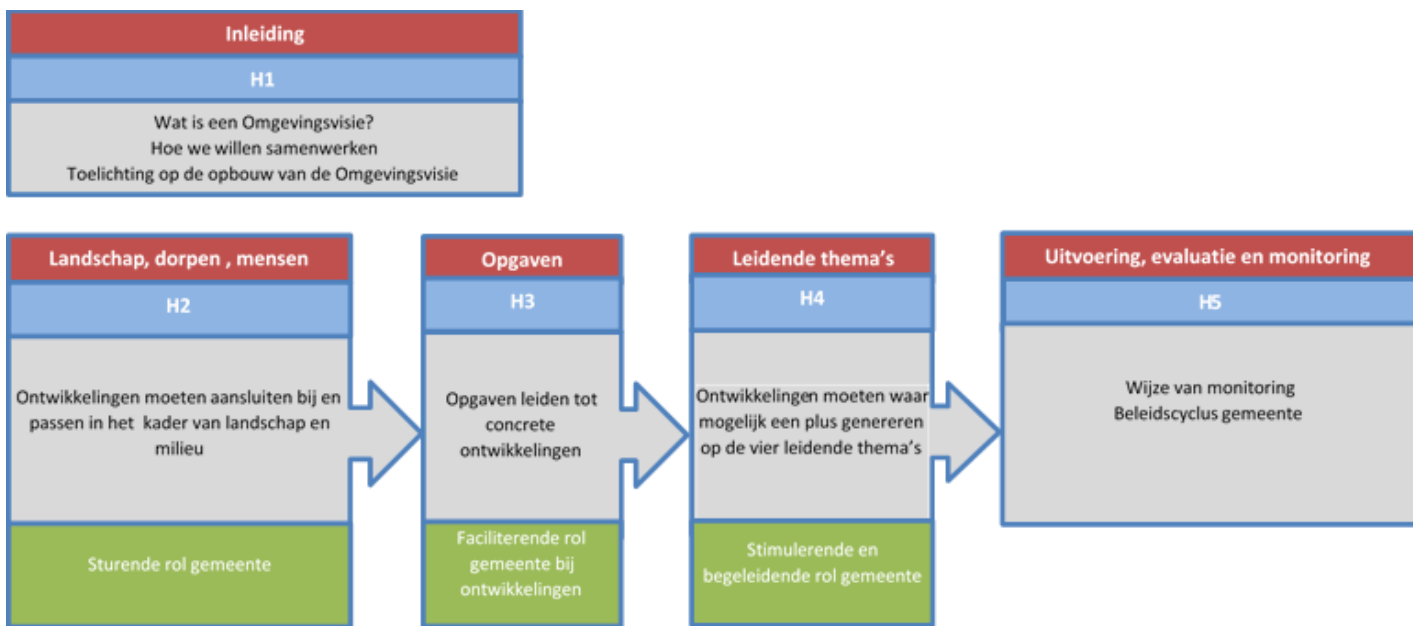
Inleiding

H1

Wat is een Omgevingsvisie?
Hoe we willen samenwerken
Toelichting op de opbouw van de Omgevingsvisie

Landschap, dorpen , mensen

H2

Ontwikkelingen moeten aansluiten bij en passen in het kader van landschap en milieu

Sturende rol gemeente

Opgaven

H3

Opgaven leiden tot concrete ontwikkelingen

Faciliterende rol gemeente bij ontwikkelingen

Leidende thema's

H4

Ontwikkelingen moeten waar mogelijk een plus genereren op de vier leidende thema's

Stimulerende en begeleidende rol gemeente

Uitvoering, evaluatie en monitoring

H5

Wijze van monitoring
Beleidscyclus gemeente